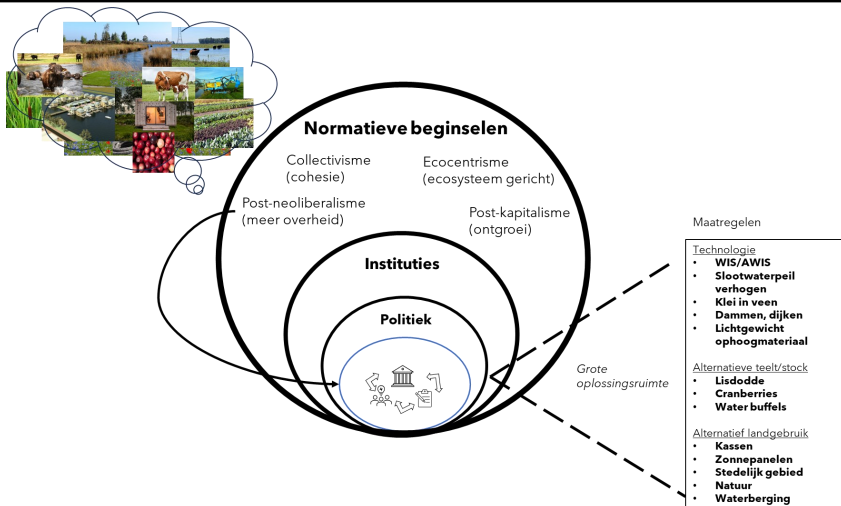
Normatieve beginselen

Collectivisme (cohesie)

Ecocentrisme (ecosysteem gericht)

Post-neoliberalisme (meer overheid)

Post-kapitalisme (ontgroei)

Instituties

Politiek

Grote oplossingsruimte

Maatregelen

Technologie
- WIS/AWIS
- Slootwaterpeil verhogen
- Klei in veen
- Dammen, dijken
- Lichtgewicht ophoogmateriaal

Alternatieve teelt/stock
- Lisdodde
- Cranberries
- Water buffels

Alternatief landgebruik
- Kassen
- Zonnepanelen
- Stedelijk gebied
- Natuur
- Waterberging